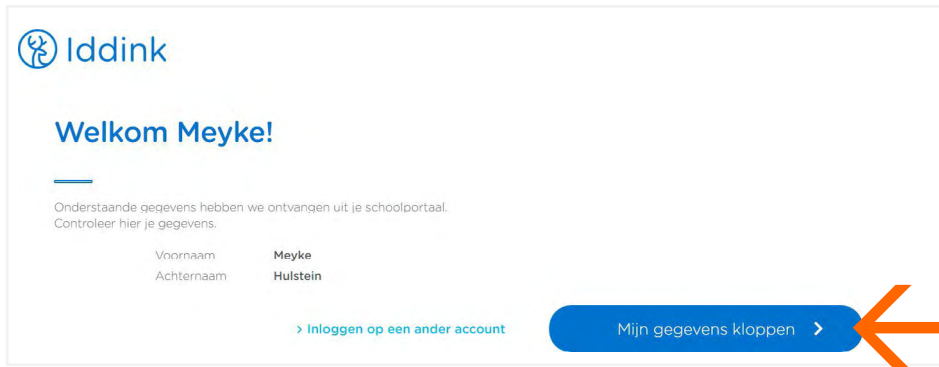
Iddink

Welkom Meyke!

Onderstaande gegevens hebben we ontvangen uit je schoolportaal.
Controleer hier je gegevens.

| Voornaam | Meyke |
|---|---|
| Achternaam | Hulstein |

> Inloggen op een ander account

Mijn gegevens kloppen >